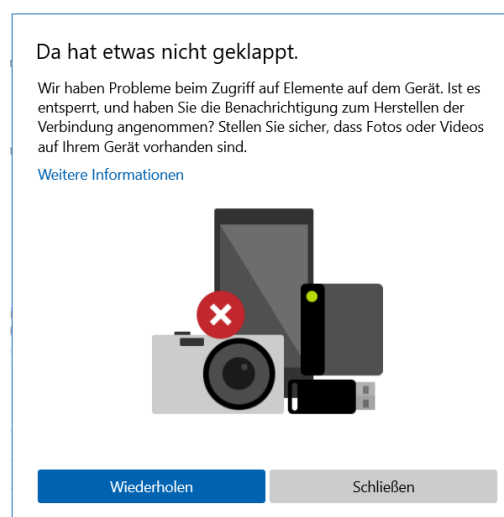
Da hat etwas nicht geklappt.

Wir haben Probleme beim Zugriff auf Elemente auf dem Gerät. Ist es entsperrt, und haben Sie die Benachrichtigung zum Herstellen der Verbindung angenommen? Stellen Sie sicher, dass Fotos oder Videos auf Ihrem Gerät vorhanden sind.

Weitere Informationen

Wiederholen

Schließen